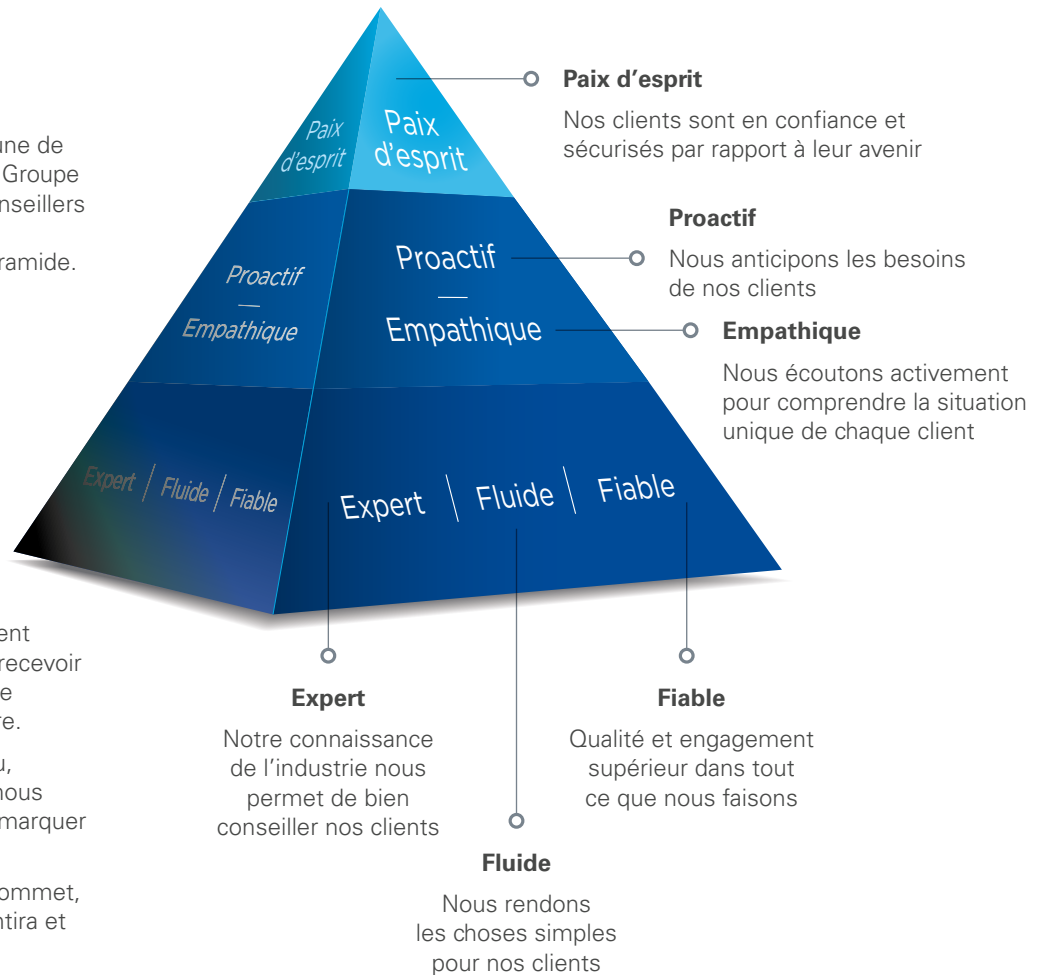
une de
Groupe
nseillers

ramide.

ent
recevoir
e
re.

u,
nous
marquer

ommet,
ntira et

Paix d'esprit

Paix d'esprit

Paix d'esprit

Nos clients sont en confiance et sécurisés par rapport à leur avenir

Proactif
—
Empathique

Proactif
—
Empathique

Proactif

Nous anticipons les besoins de nos clients

Empathique

Nous écoutons activement pour comprendre la situation unique de chaque client

Expert | Fluide | Fiable

Expert | Fluide | Fiable

Expert

Notre connaissance de l'industrie nous permet de bien conseiller nos clients

Fiable

Qualité et engagement supérieur dans tout ce que nous faisons

Fluide

Nous rendons les choses simples pour nos clients